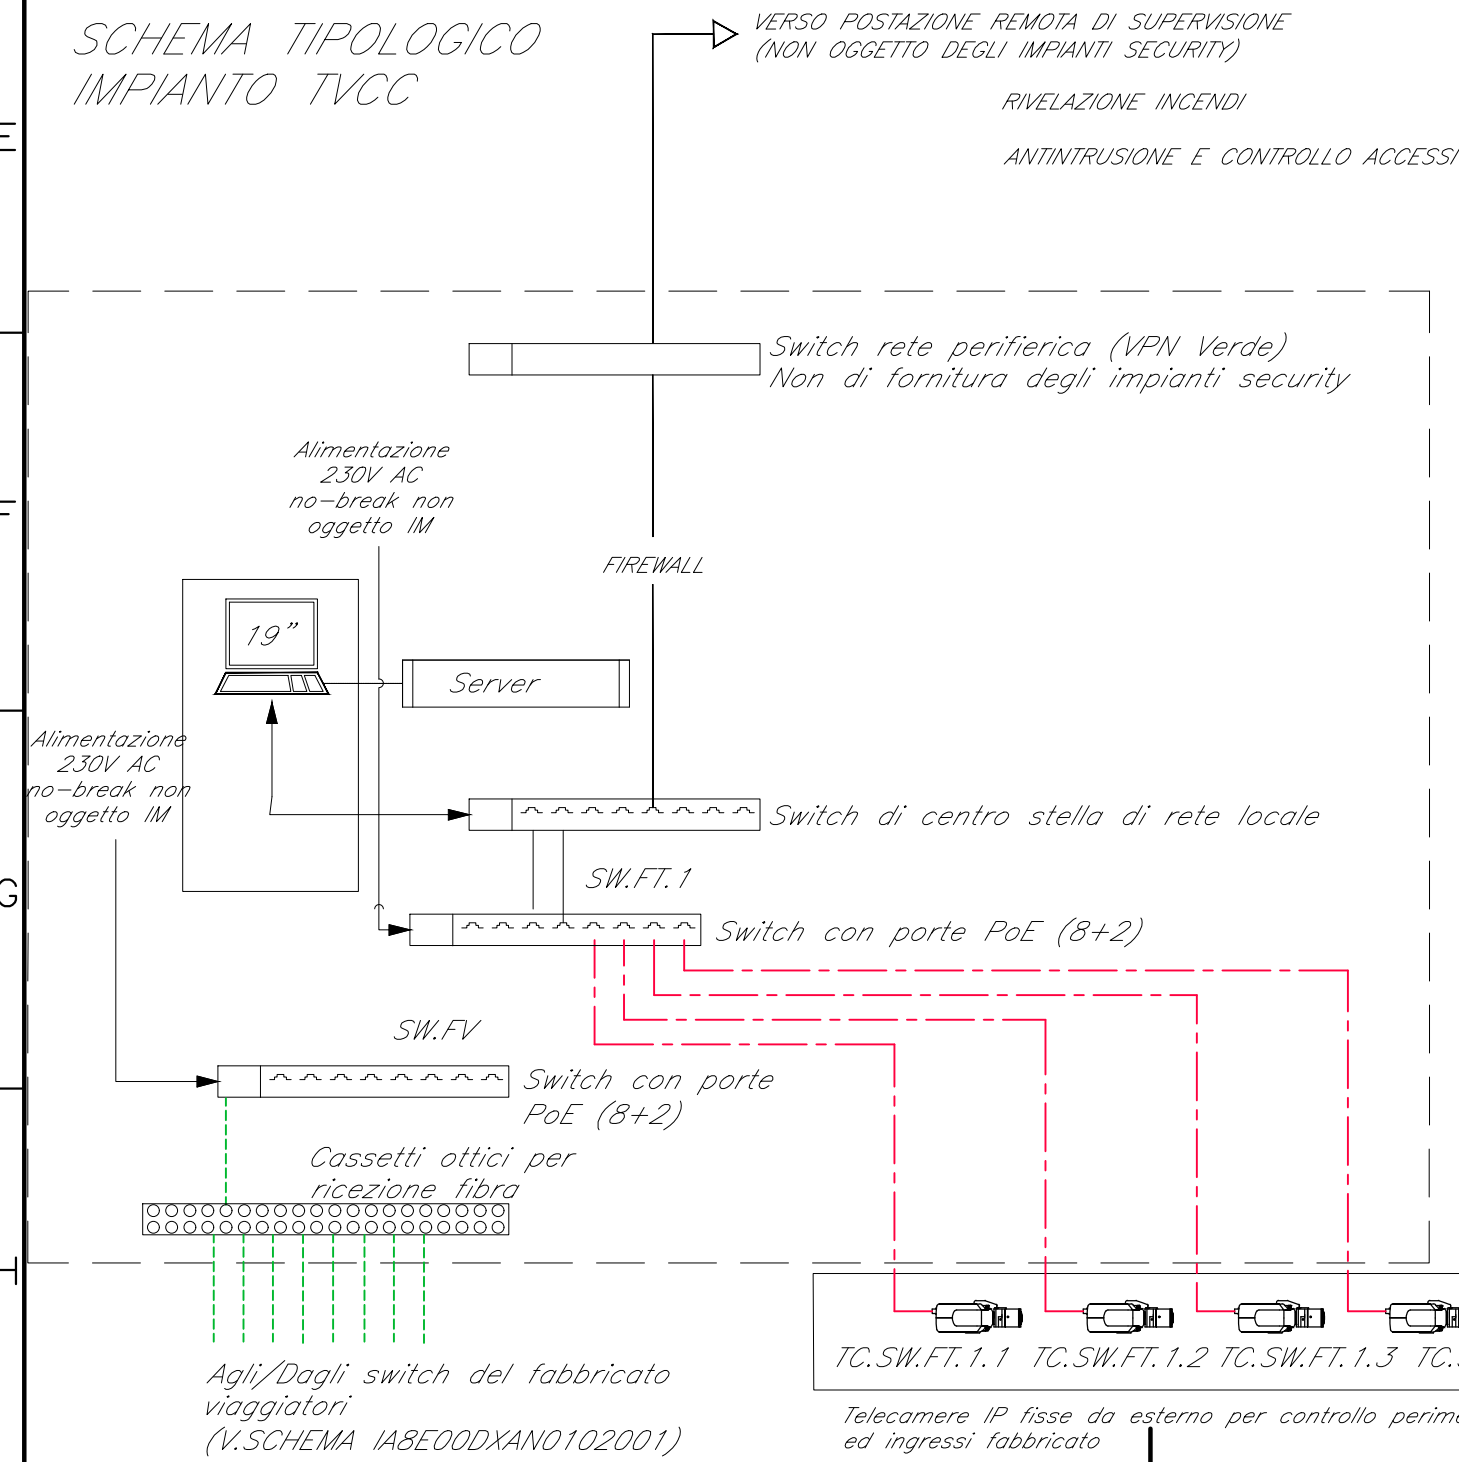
SCHEMA TIPOLOGICO IMPIANTO TVCC

VERSO POSTAZIONE REMOTA DI SUPERVISIONE (NON OGGETTO DEGLI IMPIANTI SECURITY)

RIVELAZIONE INCENDI

ANTINTRUSIONE E CONTROLLO ACCESSI

E

Switch rete perifierica (VPN Verde)
Non di fornitura degli impianti security

Alimentazione 230V AC no-break non oggetto IM

F

FIREWALL

19"

Server

Alimentazione 230V AC no-break non oggetto IM

Switch di centro stella di rete locale

SW.FT.1

G

Switch con porte PoE (8+2)

SW.FV

Switch con porte PoE (8+2)

Cassetti ottici per ricezione fibra

H

TC.SW.FT.1.1 TC.SW.FT.1.2 TC.SW.FT.1.3 TC.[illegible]

Agli/Dagli switch del fabbricato viaggiatori (V.SCHEMA IA8E00DXAN0102001)

Telecamere IP fisse da esterno per controllo perim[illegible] ed ingressi fabbricato